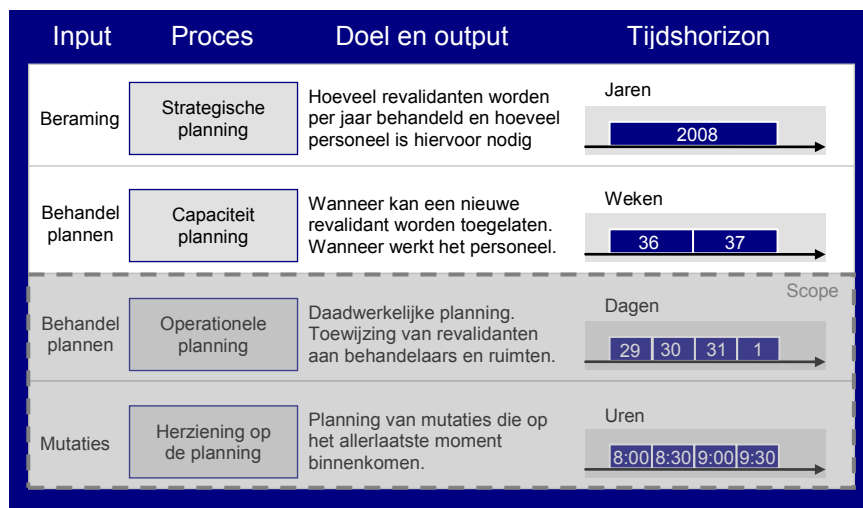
| Input | Proces | Doel en output | Tijdshorizon |
|---|---|---|---|
| Beraming | Strategische planning | Hoeveel revalidanten worden per jaar behandeld en hoeveel personeel is hiervoor nodig | Jaren 2008 |
| Behandel plannen | Capaciteit planning | Wanneer kan een nieuwe revalidant worden toegelaten. Wanneer werkt het personeel. | Weken 36 37 |
| Behandel plannen | Operationele planning | Daadwerkelijke planning. Toewijzing van revalidanten aan behandelaars en ruimten. | Dagen 29 30 31 1 |
| Mutaties | Herziening op de planning | Planning van mutaties die op het allerlaatste moment binnenkomen. | Uren 8:00 8:30 9:00 9:30 |

Scope